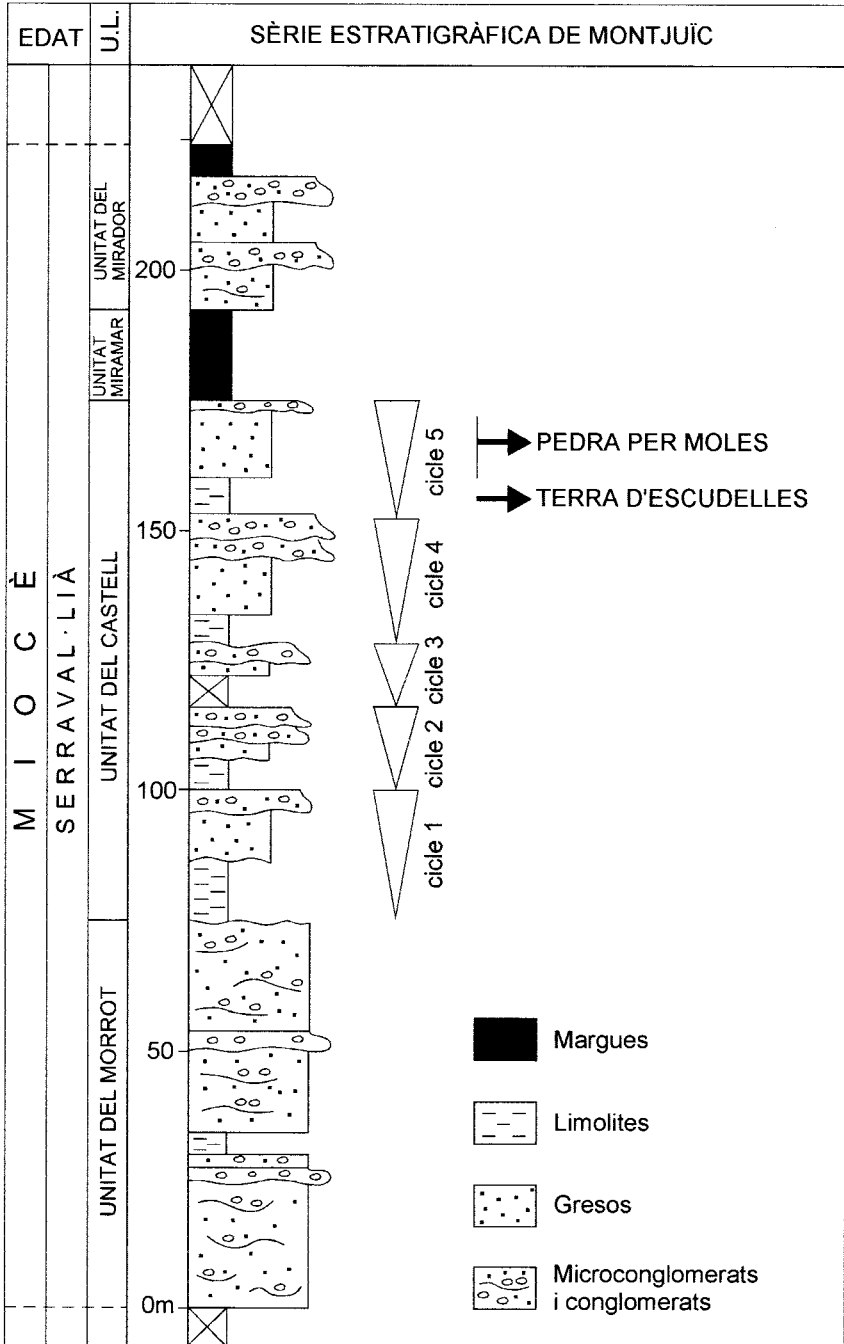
EDAT | U.L. | SÈRIE ESTRATIGRÀFICA DE MONTJUÏC

M I O C È

S E R R A V A L · L I À

UNITAT DEL MIRADOR

UNITAT MIRAMAR

UNITAT DEL CASTELL

UNITAT DEL MORROT

200

150

100

50

0m

cicle 5

cicle 4

cicle 3

cicle 2

cicle 1

PEDRA PER MOLES

TERRA D'ESCUDELLES

Margues

Limolites

Gresos

Microconglomerats i conglomerats